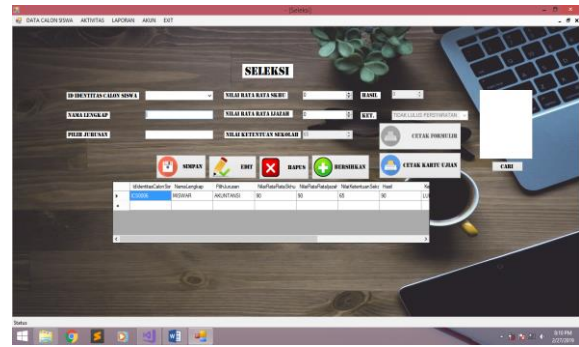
[Seleksi]

DATA CALON SISWA AKTIVITAS LAPORAN AKUN EXIT

SELEKSI

ID IDENTITAS CALON SISWA

NAMA LENGKAP

PILIH JURUSAN

NILAI RATA RATA SKHU 0

NILAI RATA RATA IJAZAH 0

NILAI KETENTUAN SEKOLAH 0

HASIL 0

KET. TIDAK LULUS PERSYARATAN

CETAK FORMULIR

CETAK KARTU UJIAN

CARI

SIMPAN EDIT HAPUS BERSIHKAN

| | IdIdentitasCalonSiswa | NamaLengkap | PilihJurusan | NilaiRataRataSkhu | NilaiRataRataIjazah | NilaiKetentuanSekolah | Hasil | Ke |
|---|---|---|---|---|---|---|---|---|
| ▶ | ICD0006 | WISWAR | AKUNTANSI | 90 | 90 | 65 | 90 | LU |
| * | | | | | | | | |

Status

9:10 PM
2/27/2016